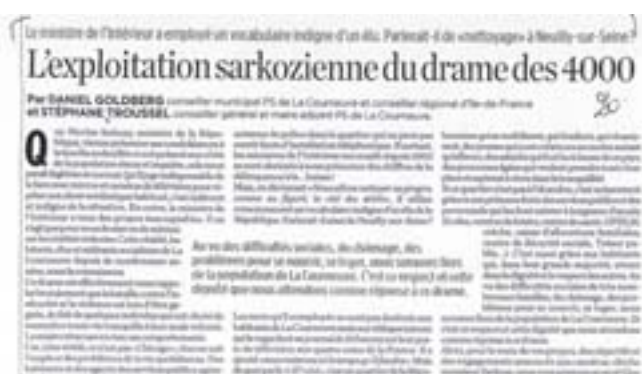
Le ministre de l'Intérieur a employé un vocabulaire indigne d'un élu. Parlerait-il de «nettoyage» à Neuilly-sur-Seine?

L'exploitation sarkozienne du drame des 4000

Par DANIEL GOLDBERG conseiller municipal PS de La Courneuve et conseiller régional d'Ile-de-France et STÉPHANE TROUSSEL conseiller général et maire adjoint PS de La Courneuve.

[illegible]

Au vu des difficultés sociales, du chômage, des problèmes pour se nourrir, se loger, aussi sommes-nous de la population de La Courneuve. C'est ce respect et cette dignité que nous attendons comme réponse à ce drame.

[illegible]